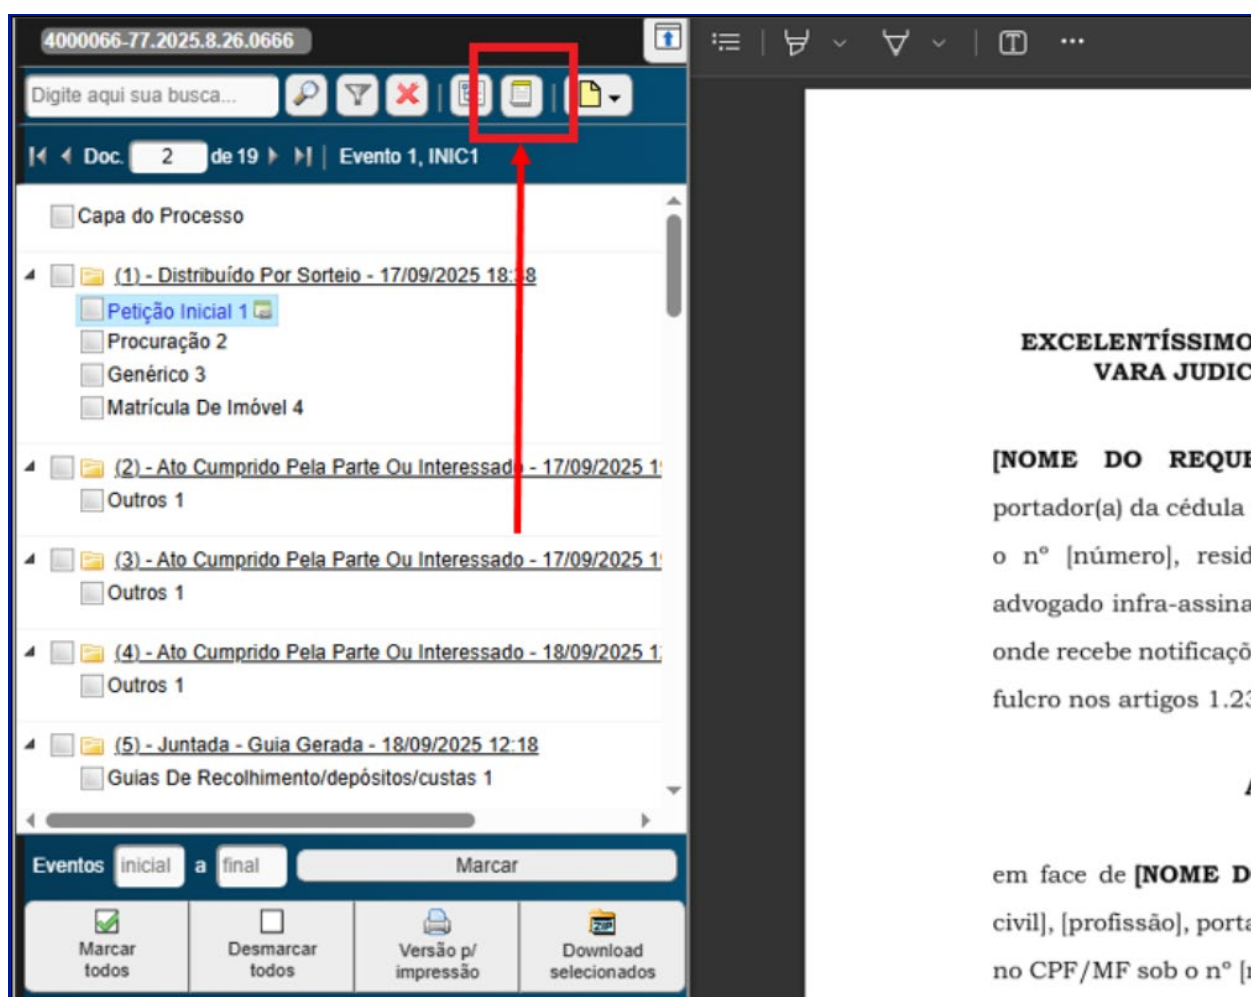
4000066-77.2025.8.26.0666

Digite aqui sua busca...

Doc. 2 de 19 | Evento 1, INIC1

Capa do Processo

(1) - Distribuído Por Sorteio - 17/09/2025 18:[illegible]8
Petição Inicial 1
Procuração 2
Genérico 3
Matrícula De Imóvel 4

(2) - Ato Cumprido Pela Parte Ou Interessado - 17/09/2025 1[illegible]
Outros 1

(3) - Ato Cumprido Pela Parte Ou Interessado - 17/09/2025 1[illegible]
Outros 1

(4) - Ato Cumprido Pela Parte Ou Interessado - 18/09/2025 1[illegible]
Outros 1

(5) - Juntada - Guia Gerada - 18/09/2025 12:18
Guias De Recolhimento/depósitos/custas 1

Eventos inicial a final Marcar

Marcar todos
Desmarcar todos
Versão p/ impressão
Download selecionados

EXCELENTÍSSIMO
VARA JUDIC

[NOME DO REQU
portador(a) da cédula
o nº [número], resid
advogado infra-assina
onde recebe notificaçõ
fulcro nos artigos 1.23

em face de [NOME D
civil], [profissão], porta
no CPF/MF sob o nº [